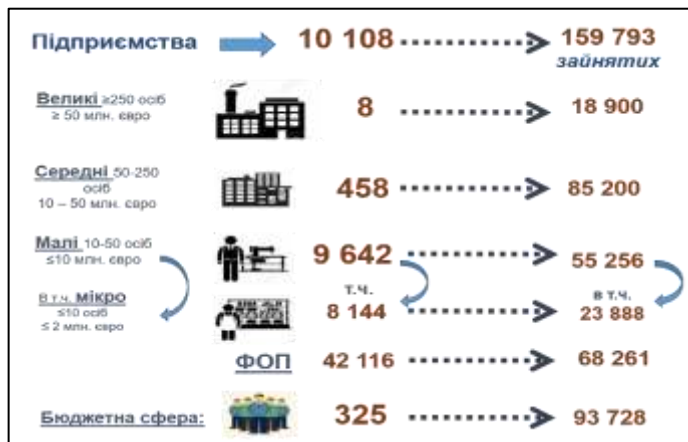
Підприємства 10 108 159 793 зайнятих

Великі ≥250 осіб ≥ 50 млн. євро 8 18 900

Середні 50-250 осіб 10 – 50 млн. євро 458 85 200

Малі 10-50 осіб ≤10 млн. євро 9 642 55 256

В т.ч. мікро ≤10 осіб ≤ 2 млн. євро т.ч. 8 144 в т.ч. 23 888

ФОП 42 116 68 261

Бюджетна сфера: 325 93 728